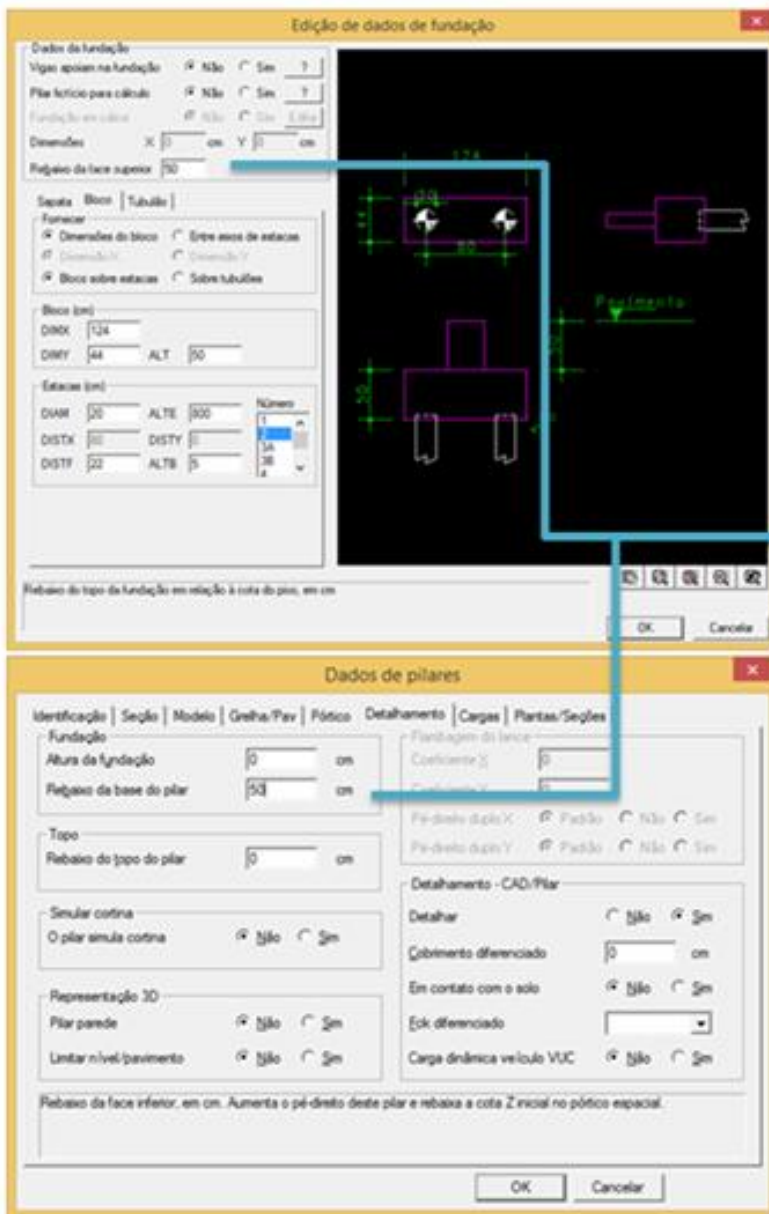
Edição de dados de fundação

Dados da fundação
Vigas apoiam na fundação ● Não ○ Sim ?
Pilar fictício para cálculo ● Não ○ Sim ?
Fundação em cálice ● Não ○ Sim Editar
Dimensões X 0 cm Y 0 cm
Rebaixo da face superior 50

Sapata Bloco Tubulão
Fornecer
● Dimensões do bloco ○ Entre eixos de estacas
● Dimensão X ○ Dimensão Y
● Bloco sobre estacas ○ Sobre tubulões

Bloco (cm)
DIMX 124
DIMY 44 ALT 50

Estacas (cm)
DIAM 20 ALTE 800 Número
DISTX 80 DISTY 0 1
DISTF 22 ALTB 5 2
3A
3B
4

124
20
44
80
Pavimento
50
50

Rebaixo do topo da fundação em relação à cota do piso, em cm

OK Cancelar

Dados de pilares

Identificação | Seção | Modelo | Grelha/Pav | Pórtico | Detalhamento | Cargas | Plantas/Seções

Fundação
Altura da fundação 0 cm
Rebaixo da base do pilar 50 cm

Topo
Rebaixo do topo do pilar 0 cm

Simular cortina
O pilar simula cortina ● Não ○ Sim

Representação 3D
Pilar parede ● Não ○ Sim
Limitar nível/pavimento ● Não ○ Sim

Flambagem do lance
Coeficiente X 0
Coeficiente Y 0
Pé-direito duplo X ● Padrão ○ Não ○ Sim
Pé-direito duplo Y ● Padrão ○ Não ○ Sim

Detalhamento - CAD/Pilar
Detalhar ○ Não ● Sim
Cobrimento diferenciado 0 cm
Em contato com o solo ● Não ○ Sim
Fck diferenciado
Carga dinâmica veículo VUC ● Não ○ Sim

Rebaixo da face inferior, em cm. Aumenta o pé-direito deste pilar e rebaixa a cota Z inicial no pórtico espacial.

OK Cancelar